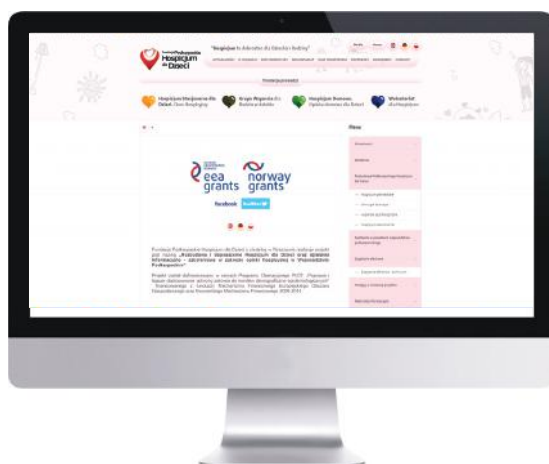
Fundacja Podkarpackie Hospicjum dla Dzieci

"Hospicjum to dobre dla Dzieci i Rodziny"

Hospicjum Stacjonarne dla Dzieci

Grupa Wsparcia dla Rodzin w Żałobie

Hospicjum Domowe

Wolontariat

Menu

eea grants

norway grants

facebook

Fundacja Podkarpackie Hospicjum dla Dzieci z siedzibą w Rzeszowie realizuje projekt pod nazwą „Rozwój i doposażenie Hospicjum dla Dzieci oraz dostęp do informacji – zbudowanie w zakresie opieki hospicyjnej w Województwie Podkarpackim"

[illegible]